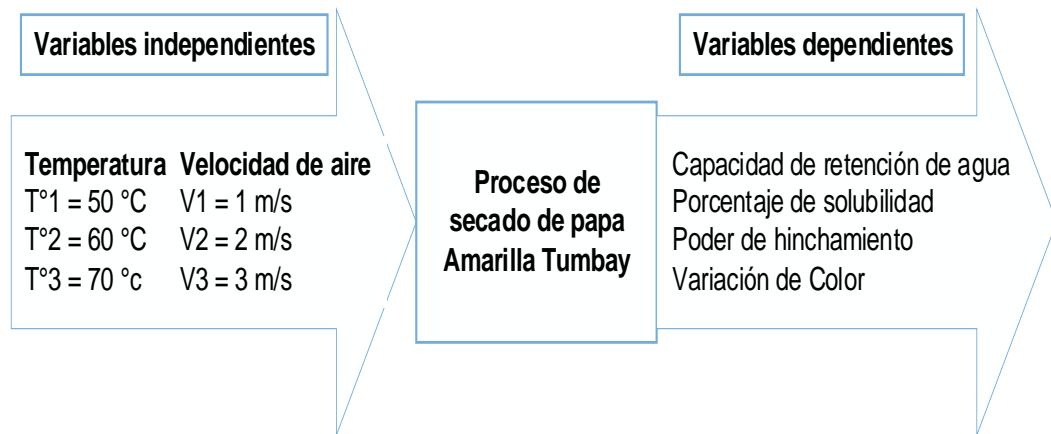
Variables independientes

| Temperatura | Velocidad de aire |
|---|---|
| T°1 = 50 °C | V1 = 1 m/s |
| T°2 = 60 °C | V2 = 2 m/s |
| T°3 = 70 °c | V3 = 3 m/s |

Proceso de secado de papa Amarilla Tumbay

Variables dependientes

Capacidad de retención de agua
Porcentaje de solubilidad
Poder de hinchamiento
Variación de Color